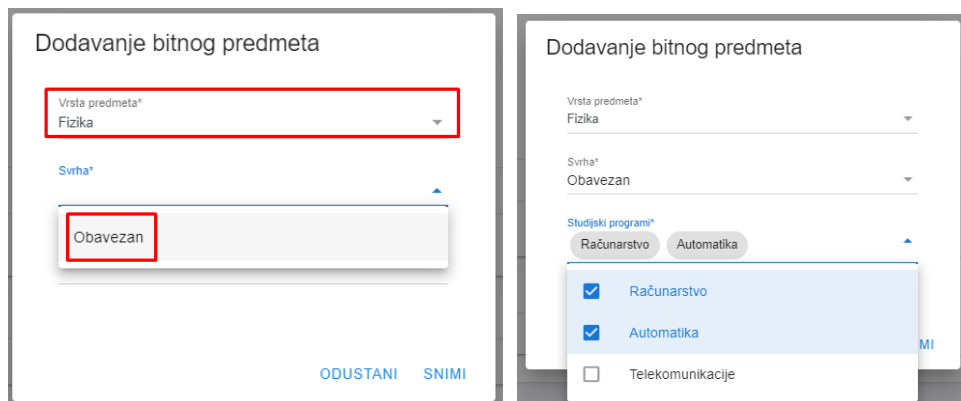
Dodavanje bitnog predmeta

Vrsta predmeta*
Fizika

Svrha*

Obavezan

ODUSTANI SNIMI

Dodavanje bitnog predmeta

Vrsta predmeta*
Fizika

Svrha*
Obavezan

Studijski programi*
Računarstvo Automatika

Računarstvo
Automatika
Telekomunikacije

MI